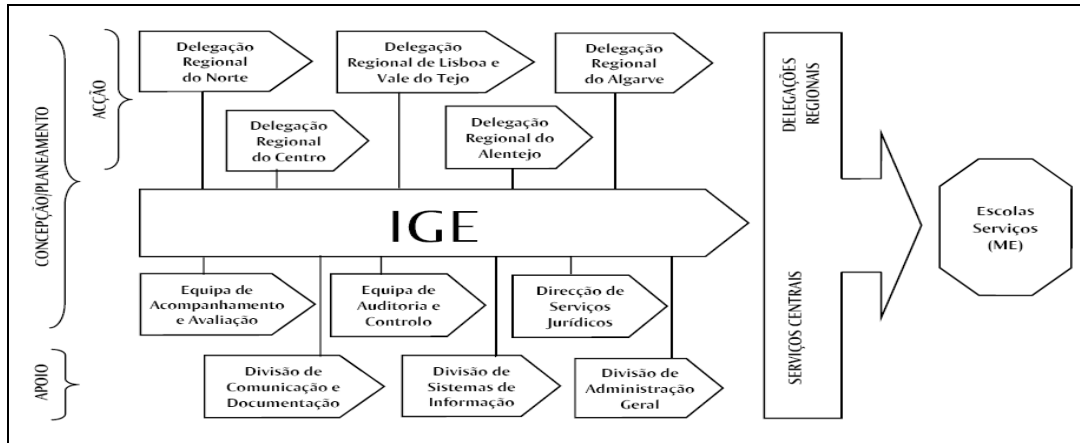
CONCEPÇÃO/PLANEAMENTO

ACÇÃO

Delegação Regional do Norte

Delegação Regional de Lisboa e Vale do Tejo

Delegação Regional do Algarve

Delegação Regional do Centro

Delegação Regional do Alentejo

IGE

Equipa de Acompanhamento e Avaliação

Equipa de Auditoria e Controlo

Direcção de Serviços Jurídicos

APOIO

Divisão de Comunicação e Documentação

Divisão de Sistemas de Informação

Divisão de Administração Geral

DELEGAÇÕES REGIONAIS

SERVIÇOS CENTRAIS

Escolas Serviços (ME)